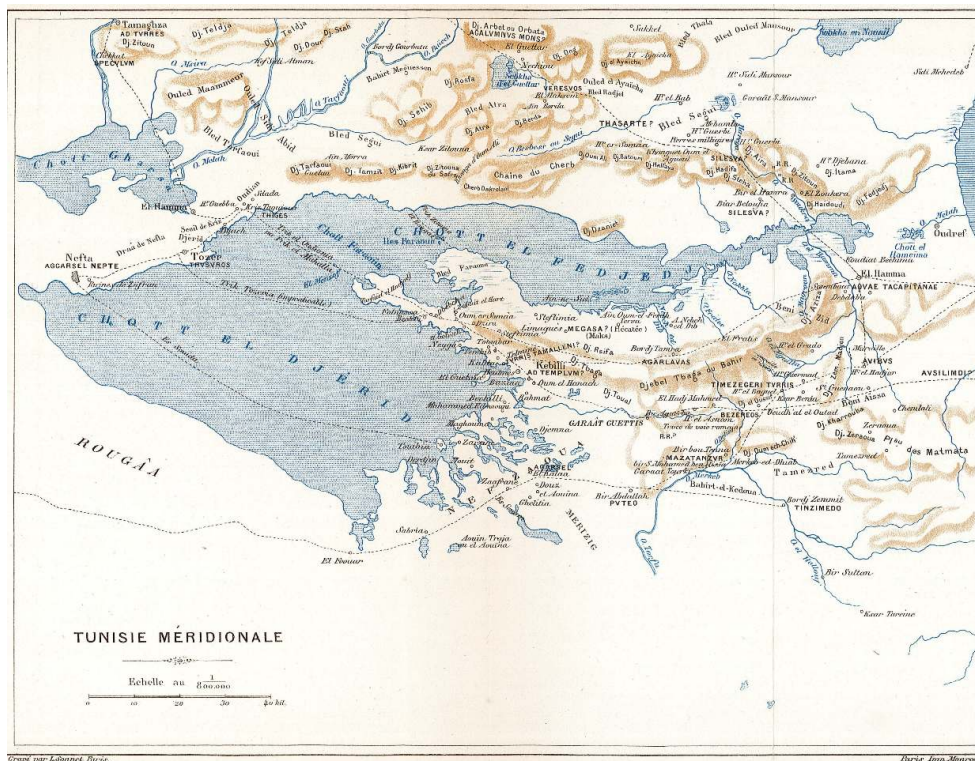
Tamaghza
AD TVRRES
Dj. Zitoun
Chebika
SPECVLVM
Dj. Teldja
Dj. Dour
Dj. Stah
Bordj Gourbata
Dj. Arbet ou Orbata
ACALMVNVS MONS?
El Guettar
Sebkha de Noual
Ouled Maamneur
Bled Tarfaoui
Chott Gharsa
Bahirt Megueson
Dj. Rosfa
Dj. Sehib
Bled Atra
Bled Segui
VERESVOS
Ouled Bou Rhadj
THASARTE?
Bled Segui
Oudref
Chott el Hameima
El Hamma
AQVAE TACAPITANAE
El Hamma
Nefta
AGGARSEL NEPTE
Tozeur
THVSVROS
Dgueche
THIGES
Chott Fedjedj
CHOTT EL FEDJEDJ
CHOTT EL DJERID
Kebilli
AD TEMPLVM?
TAMALLENI?
MEGASA?
AGARLAVAS
TIMEZEGERI TVRRIS
AVIDVS
AVSILIMDI
BEZEREOS
MAZATANZVR
GARAAT GUETTIS
Djebel Tbaga du Bahir
Dj. Zaroua
des Matmata
Tamezred
Bordj Zemmit
TINZIMEDO
PVTEO
Bir Sultan
Kasr Tarcine
NEFZAOUA
MERIZIG
ROUGÂA
El Faouar
El Goubba
Seftimia
Douz
Zaafrane
Sabria
TUNISIE MÉRIDIONALE
Echelle au $\frac{1}{800.000}$
0 10 20 30 40 kil.
Gravé par Léquinet Frères
Paris Imp. Monro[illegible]